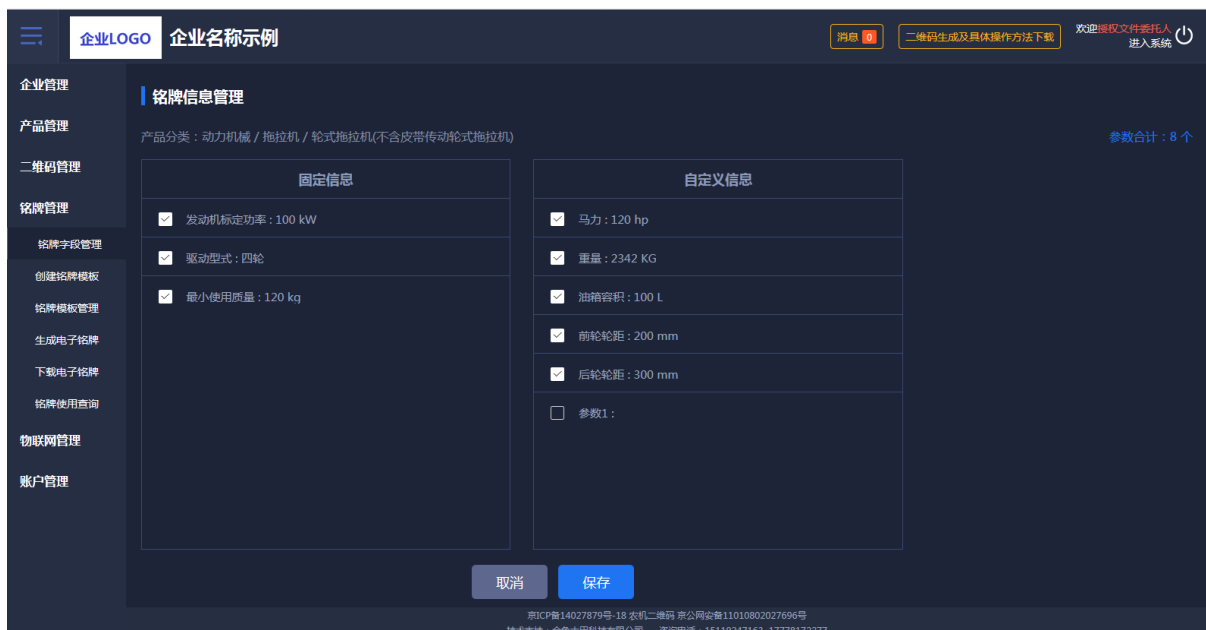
企业LOGO 企业名称示例

消息 0

二维码生成及具体操作方法下载

欢迎授权文件委托人
进入系统

企业管理
产品管理
二维码管理
铭牌管理
铭牌字段管理
创建铭牌模板
铭牌模板管理
生成电子铭牌
下载电子铭牌
铭牌使用查询
物联网管理
账户管理

铭牌信息管理

产品分类：动力机械 / 拖拉机 / 轮式拖拉机(不含皮带传动轮式拖拉机)

参数合计：8 个

| 固定信息 |
|---|
| 发动机标定功率：100 kW |
| 驱动型式：四轮 |
| 最小使用质量：120 kg |

| 自定义信息 |
|---|
| 马力：120 hp |
| 重量：2342 KG |
| 油箱容积：100 L |
| 前轮轮距：200 mm |
| 后轮轮距：300 mm |
| 参数1： |

取消 保存

京ICP备14027879号-18 农机二维码 京公网安备11010802027696号
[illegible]